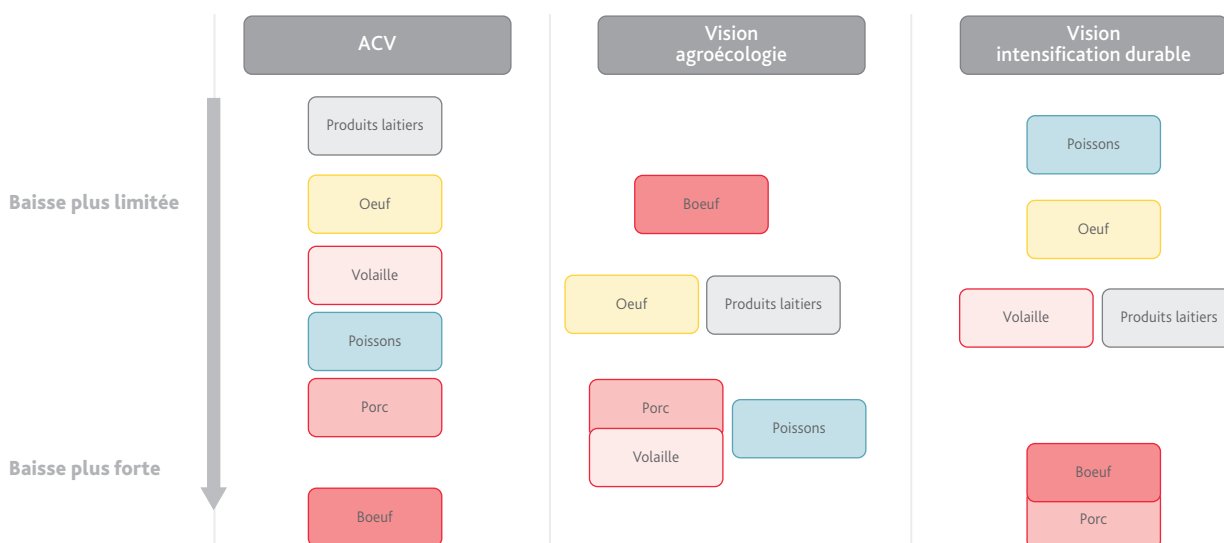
ACV

Vision agroécologie

Vision intensification durable

Baisse plus limitée

Baisse plus forte

Produits laitiers

Oeuf

Volaille

Poissons

Porc

Boeuf

Boeuf

Oeuf

Produits laitiers

Porc

Volaille

Poissons

Poissons

Oeuf

Volaille

Produits laitiers

Boeuf

Porc